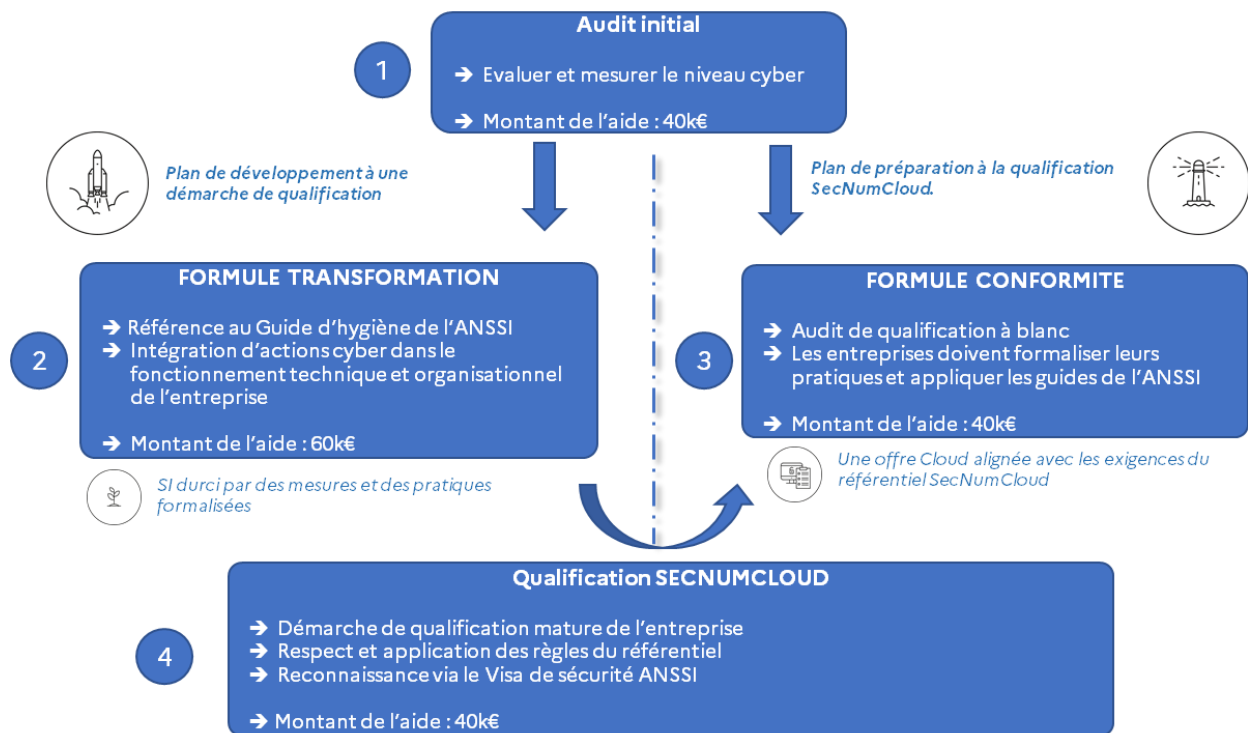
Audit initial

1

➔ Evaluer et mesurer le niveau cyber

➔ Montant de l'aide : 40k€

Plan de développement à une démarche de qualification

Plan de préparation à la qualification SecNumCloud.

FORMULE TRANSFORMATION

2

➔ Référence au Guide d'hygiène de l'ANSSI
➔ Intégration d'actions cyber dans le fonctionnement technique et organisationnel de l'entreprise

➔ Montant de l'aide : 60k€

SI durci par des mesures et des pratiques formalisées

FORMULE CONFORMITE

3

➔ Audit de qualification à blanc
➔ Les entreprises doivent formaliser leurs pratiques et appliquer les guides de l'ANSSI

➔ Montant de l'aide : 40k€

Une offre Cloud alignée avec les exigences du référentiel SecNumCloud

Qualification SECNUMCLOUD

4

➔ Démarche de qualification mature de l'entreprise
➔ Respect et application des règles du référentiel
➔ Reconnaissance via le Visa de sécurité ANSSI

➔ Montant de l'aide : 40k€